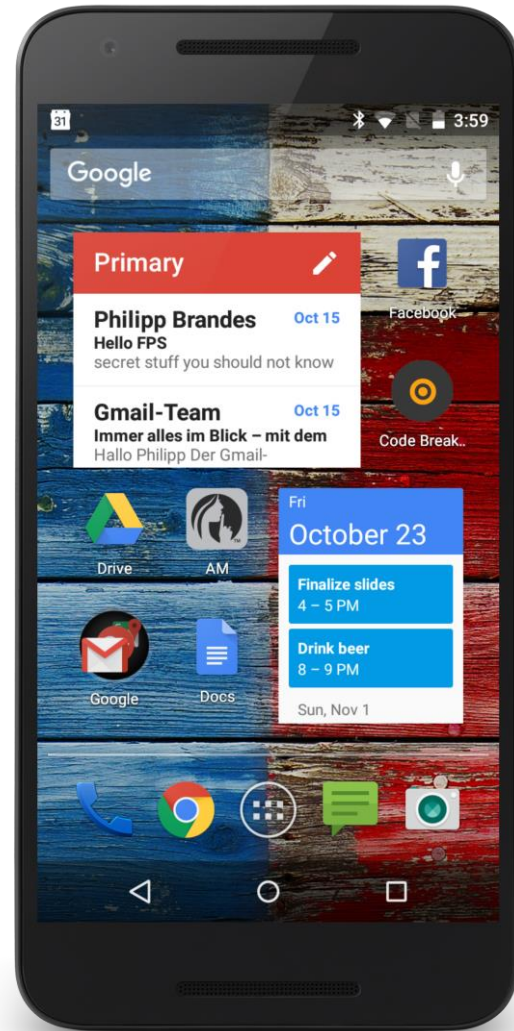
31

3:59

Google

Primary

Philipp Brandes
Oct 15
Hello FPS
secret stuff you should not know

Gmail-Team
Oct 15
Immer alles im Blick – mit dem
Hallo Philipp Der Gmail-

Facebook

Code Break..

Drive

AM

Fri
October 23

Finalize slides
4 – 5 PM

Drink beer
8 – 9 PM

Sun, Nov 1

Google

Docs